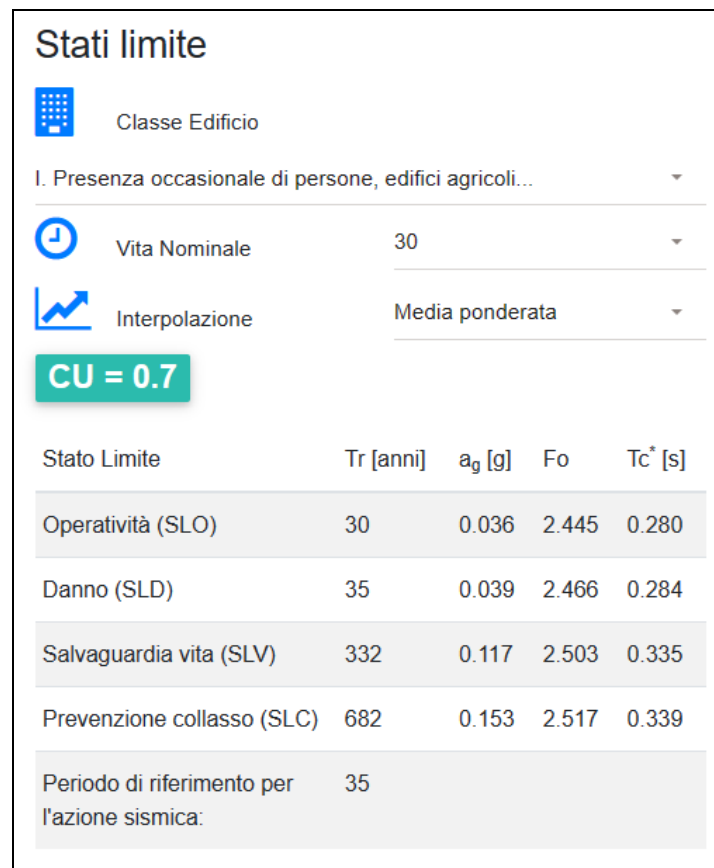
Stati limite

Classe Edificio

I. Presenza occasionale di persone, edifici agricoli...

Vita Nominale 30

Interpolazione Media ponderata

CU = 0.7

| Stato Limite | Tr [anni] | $a_g$ [g] | Fo | Tc$^*$ [s] |
|---|---|---|---|---|
| Operatività (SLO) | 30 | 0.036 | 2.445 | 0.280 |
| Danno (SLD) | 35 | 0.039 | 2.466 | 0.284 |
| Salvaguardia vita (SLV) | 332 | 0.117 | 2.503 | 0.335 |
| Prevenzione collasso (SLC) | 682 | 0.153 | 2.517 | 0.339 |
| Periodo di riferimento per l'azione sismica: | 35 | | | |